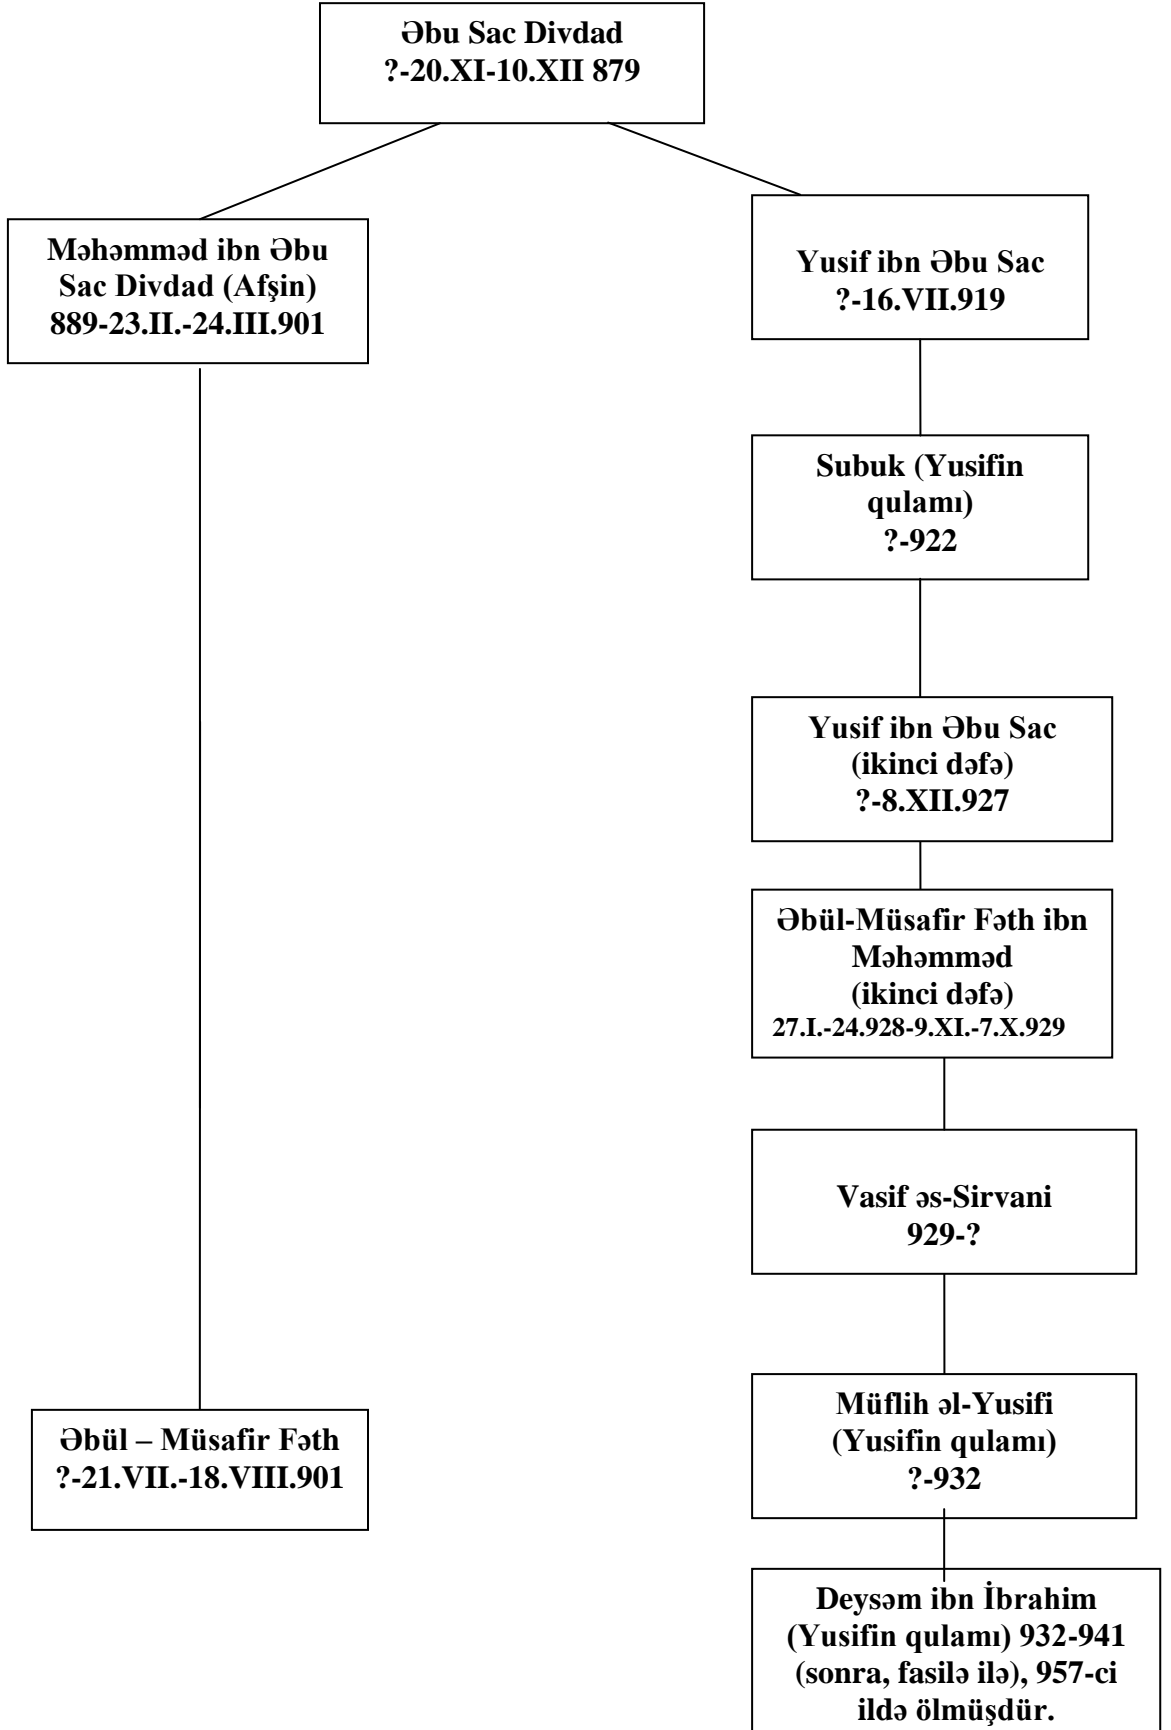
Əbu Sac Divdad
?-20.XI-10.XII 879

Məhəmməd ibn Əbu Sac Divdad (Afşin)
889-23.II.-24.III.901

Yusif ibn Əbu Sac
?-16.VII.919

Subuk (Yusifin qulamı)
?-922

Yusif ibn Əbu Sac
(ikinci dəfə)
?-8.XII.927

Əbül-Müsafir Fəth ibn Məhəmməd
(ikinci dəfə)
27.I.-24.928-9.XI.-7.X.929

Vasif əs-Sirvani
929-?

Müflih əl-Yusifi
(Yusifin qulamı)
?-932

Əbül – Müsafir Fəth
?-21.VII.-18.VIII.901

Deysəm ibn İbrahim (Yusifin qulamı) 932-941 (sonra, fasilə ilə), 957-ci ildə ölmüşdür.